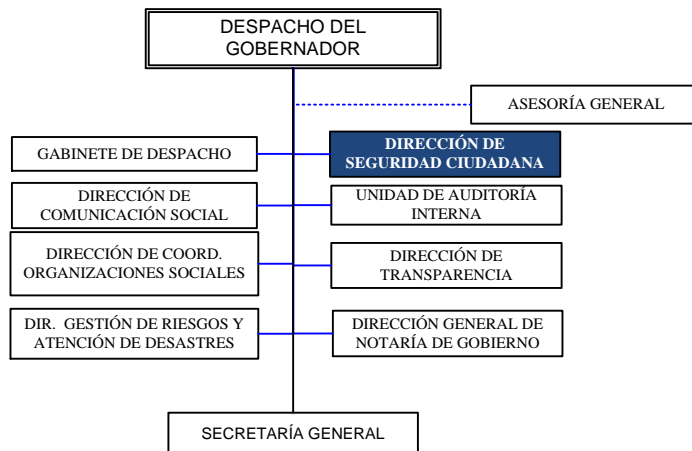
DESPACHO DEL GOBERNADOR

ASESORÍA GENERAL

GABINETE DE DESPACHO

DIRECCIÓN DE SEGURIDAD CIUDADANA

DIRECCIÓN DE COMUNICACIÓN SOCIAL

UNIDAD DE AUDITORÍA INTERNA

DIRECCIÓN DE COORD. ORGANIZACIONES SOCIALES

DIRECCIÓN DE TRANSPARENCIA

DIR. GESTIÓN DE RIESGOS Y ATENCIÓN DE DESASTRES

DIRECCIÓN GENERAL DE NOTARÍA DE GOBIERNO

SECRETARÍA GENERAL